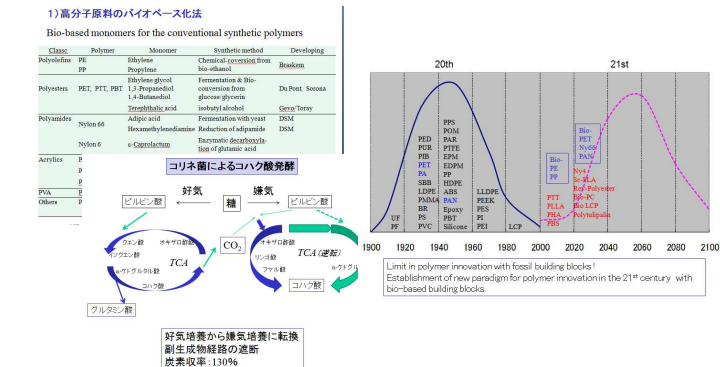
1）高分子原料のバイオベース化法

Bio-based monomers for the conventional synthetic polymers

| Class | Polymer | Monomer | Synthetic method | Developing |
|---|---|---|---|---|
| Polyolefins | PE<br>PP | Ethylene<br>Propylene | Chemical conversion from bio-ethanol | Braskem |
| Polyesters | PET, PTT, PBT | Ethylene glycol<br>1,3-Propanediol<br>1,4-Butanediol | Fermentation & Bio-conversion from glucose/glycerin | Du Pont, Sorona |
| | | Terephthalic acid | isobutyl alcohol | Gevo/Toray |
| Polyamides | Nylon 66 | Adipic acid<br>Hexamethylenediamine | Fermentation with yeast<br>Reduction of adipamide | DSM<br>DSM |
| | Nylon 6 | ε-Caprolactam | Enzymatic decarboxylation of glutamic acid | |
| Acrylics | P<br>P<br>P | | | |
| PVA | P | | | |
| Others | P | | | |

コリネ菌によるコハク酸発酵

好気
嫌気
糖
ピルビン酸
ピルビン酸
クエン酸
イソクエン酸
α-ケトグルタル酸
コハク酸
オキザロ酢酸
TCA
グルタミン酸
$CO_2$
オキザロ酢酸
リンゴ酸
フマル酸
TCA（逆転）
α-ケトグル
コハク酸

好気培養から嫌気培養に転換
副生成物経路の遮断
炭素収率：130%

20th
21st

UF
PF

PED
PUR
PIB
PET
PA
SBB
LDPE
PMMA
BR
PS
PVC

PPS
POM
PAR
PTFE
EPM
EDPM
PP
HDPE
ABS
PAN
Epoxy
PBT
Silicone

LLDPE
PEEK
PES
PI
PEI

LCP

Bio-
PE
PP

PTT
PLLA
PHA
PBS

Bio-
PET
Nylon
PAN

Ny4
Sc-PLA
Ref-Polyester
Bio-PC
Bio-LCP
Polyulipalin

1900 1920 1940 1960 1980 2000 2020 2040 2060 2080 2100

Limit in polymer innovation with fossil building blocks !
Establishment of new paradigm for polymer innovation in the 21st century with bio-based building blocks.